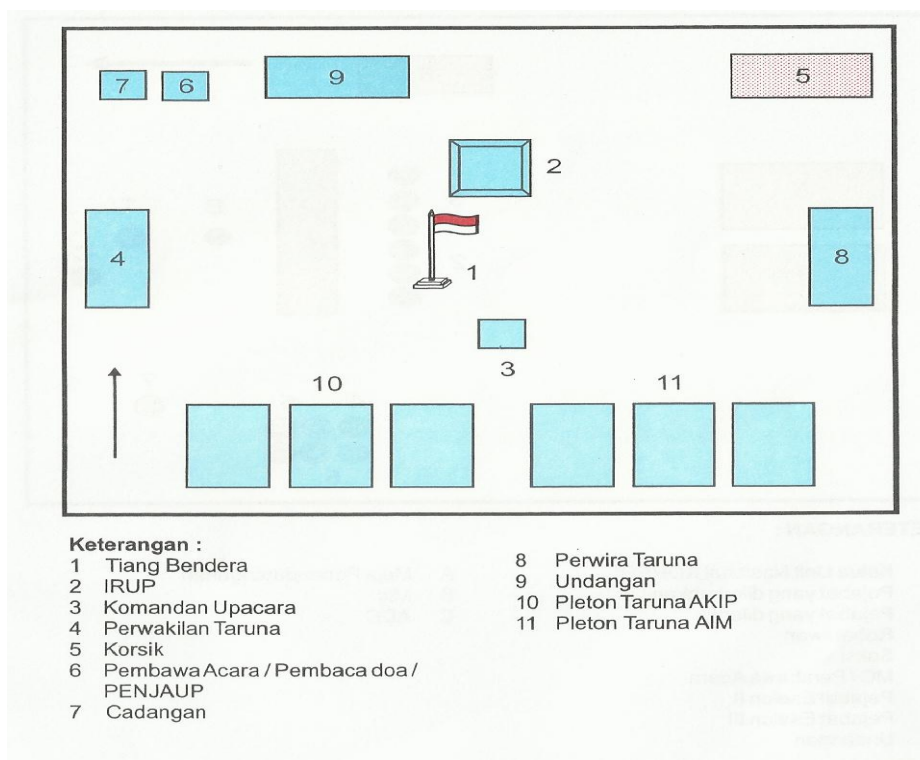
7 6 9 5

2

4 8

1

3

10 11

Keterangan :
1 Tiang Bendera
2 IRUP
3 Komandan Upacara
4 Perwakilan Taruna
5 Korsik
6 Pembawa Acara / Pembaca doa / PENJAUP
7 Cadangan

8 Perwira Taruna
9 Undangan
10 Pleton Taruna AKIP
11 Pleton Taruna AIM